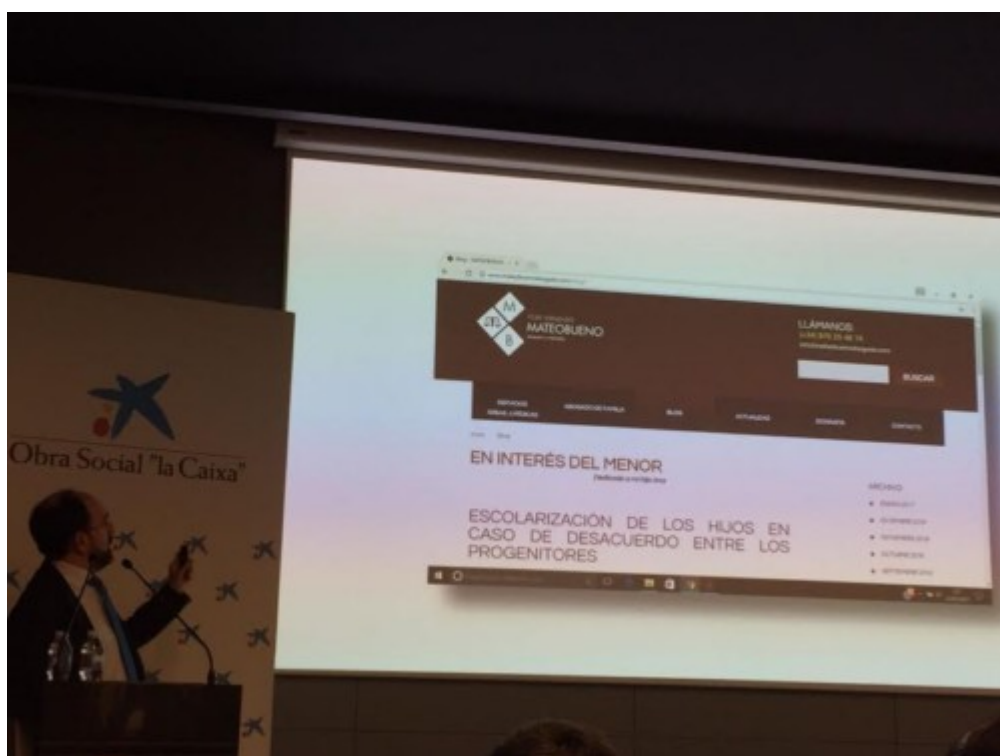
Obra Social "la Caixa"

M
B
MATEOBUENO

LLÁMANOS:
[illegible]

BUSCAR

SERVICIOS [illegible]
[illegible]
BLOG
ACTUALIDAD
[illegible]
CONTACTO

EN INTERÉS DEL MENOR

ARCHIVO

ESCOLARIZACIÓN DE LOS HIJOS EN CASO DE DESACUERDO ENTRE LOS PROGENITORES